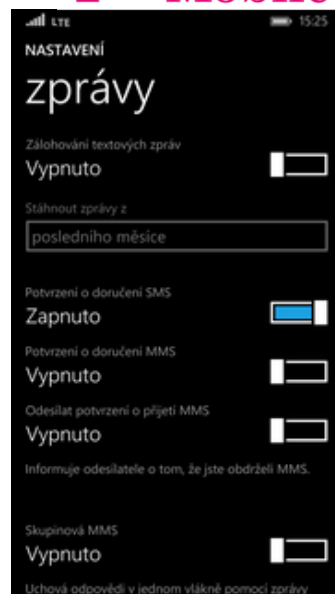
LTE 15:25

NASTAVENÍ

zprávy

Zálohování textových zpráv
Vypnuto

Stáhnout zprávy z
posledního měsíce

Potvrzení o doručení SMS
Zapnuto

Potvrzení o doručení MMS
Vypnuto

Odesílat potvrzení o přijetí MMS
Vypnuto

Informuje odesilatele o tom, že jste obdrželi MMS.

Skupinová MMS
Vypnuto

Uchová odpovědi v jednom vlákně pomocí zprávy